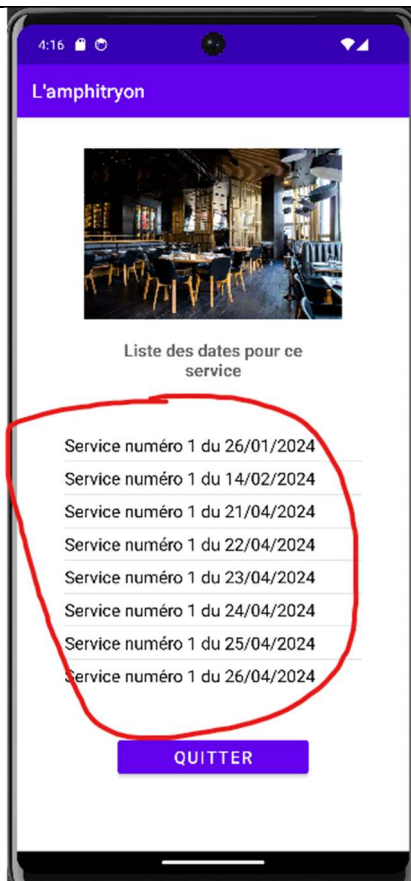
4:16

L'amphitryon

Liste des dates pour ce service

Service numéro 1 du 26/01/2024
Service numéro 1 du 14/02/2024
Service numéro 1 du 21/04/2024
Service numéro 1 du 22/04/2024
Service numéro 1 du 23/04/2024
Service numéro 1 du 24/04/2024
Service numéro 1 du 25/04/2024
Service numéro 1 du 26/04/2024

QUITTER